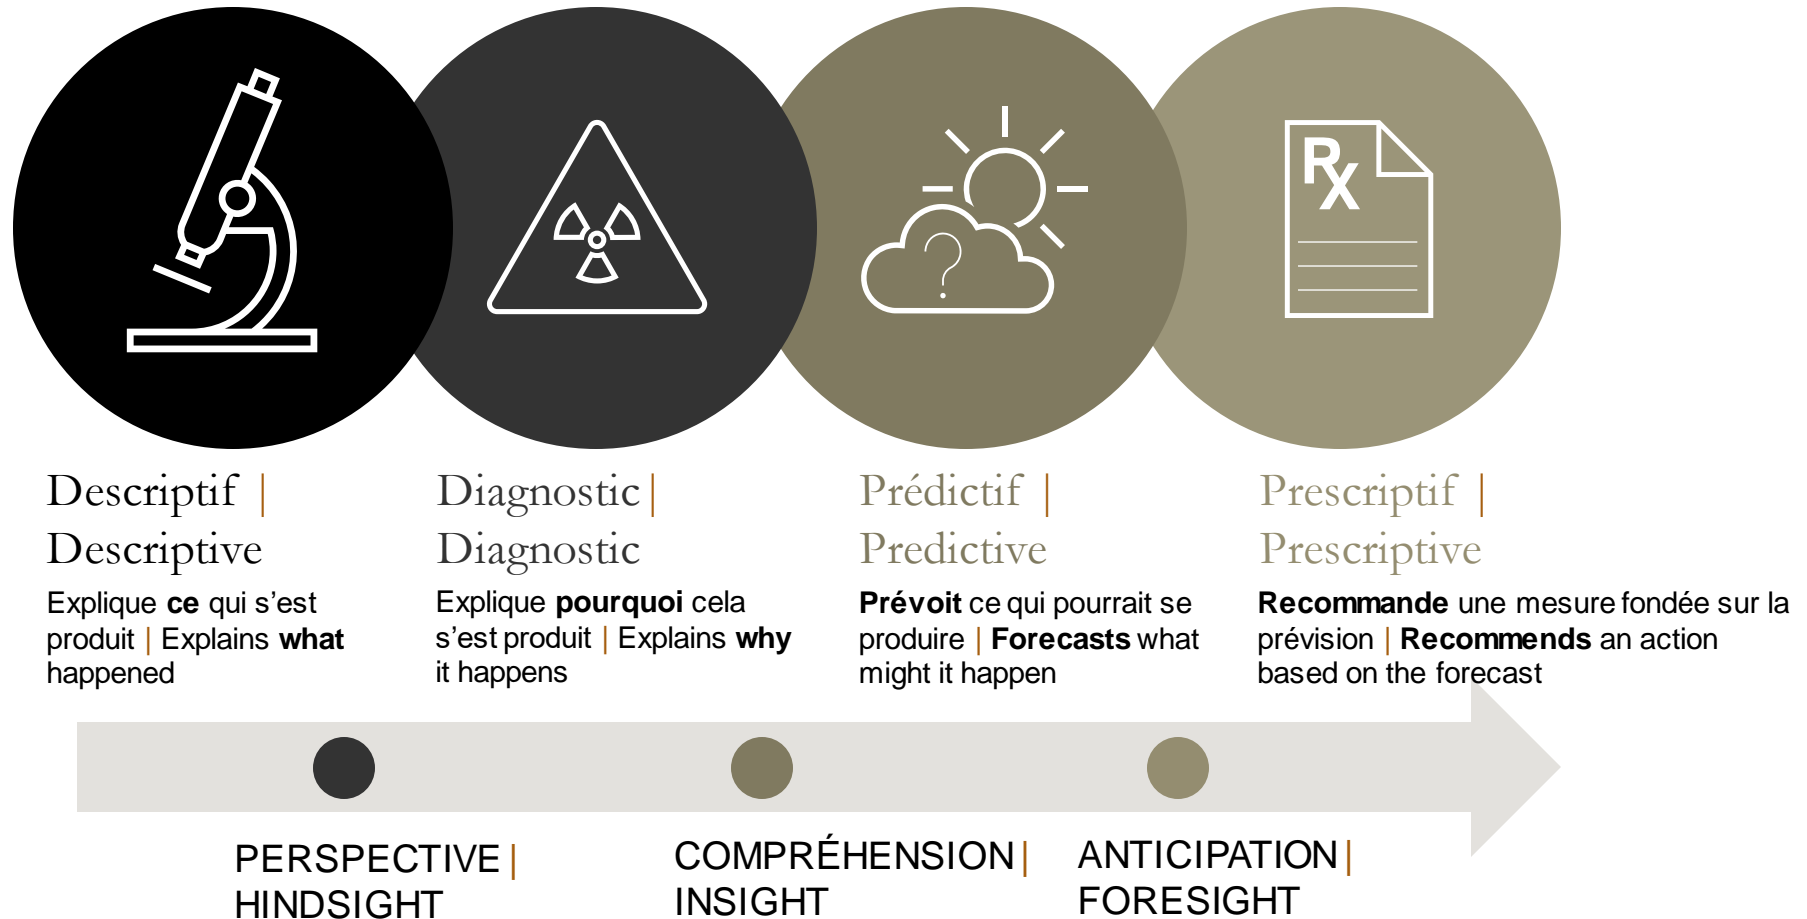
RX

Descriptif | Descriptive

Explique ce qui s'est produit | Explains what happened

Diagnostic| Diagnostic

Explique pourquoi cela s'est produit | Explains why it happens

Prédictif | Predictive

Prévoit ce qui pourrait se produire | Forecasts what might it happen

Prescriptif | Prescriptive

Recommande une mesure fondée sur la prévision | Recommends an action based on the forecast

PERSPECTIVE | HINDSIGHT

COMPRÉHENSION | INSIGHT

ANTICIPATION | FORESIGHT